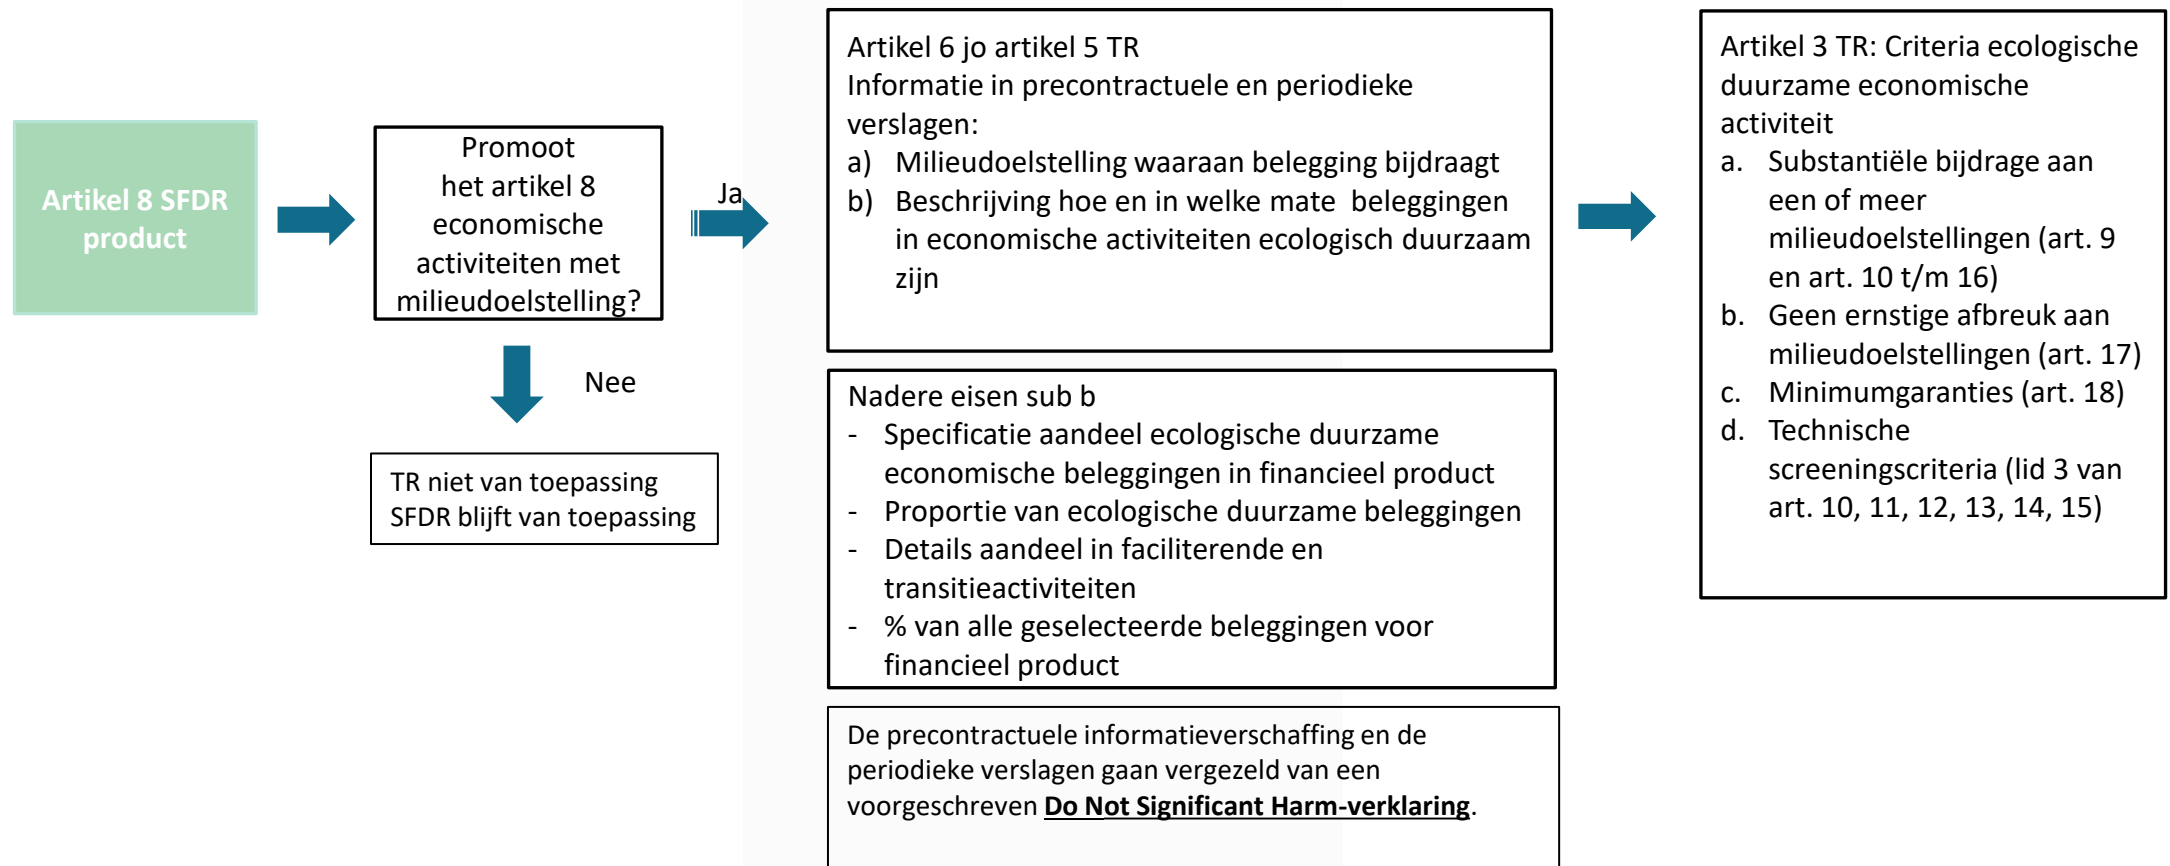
Artikel 8 SFDR product

Promoot het artikel 8 economische activiteiten met milieudoelstelling?

Ja

Nee

TR niet van toepassing
SFDR blijft van toepassing

Artikel 6 jo artikel 5 TR
Informatie in precontractuele en periodieke verslagen:
a) Milieudoelstelling waaraan belegging bijdraagt
b) Beschrijving hoe en in welke mate beleggingen in economische activiteiten ecologisch duurzaam zijn

Nadere eisen sub b
- Specificatie aandeel ecologische duurzame economische beleggingen in financieel product
- Proportie van ecologische duurzame beleggingen
- Details aandeel in faciliterende en transitieactiviteiten
- % van alle geselecteerde beleggingen voor financieel product

De precontractuele informatieverschaffing en de periodieke verslagen gaan vergezeld van een voorgeschreven **Do Not Significant Harm-verklaring**.

Artikel 3 TR: Criteria ecologische duurzame economische activiteit
a. Substantiële bijdrage aan een of meer milieudoelstellingen (art. 9 en art. 10 t/m 16)
b. Geen ernstige afbreuk aan milieudoelstellingen (art. 17)
c. Minimumgaranties (art. 18)
d. Technische screeningscriteria (lid 3 van art. 10, 11, 12, 13, 14, 15)